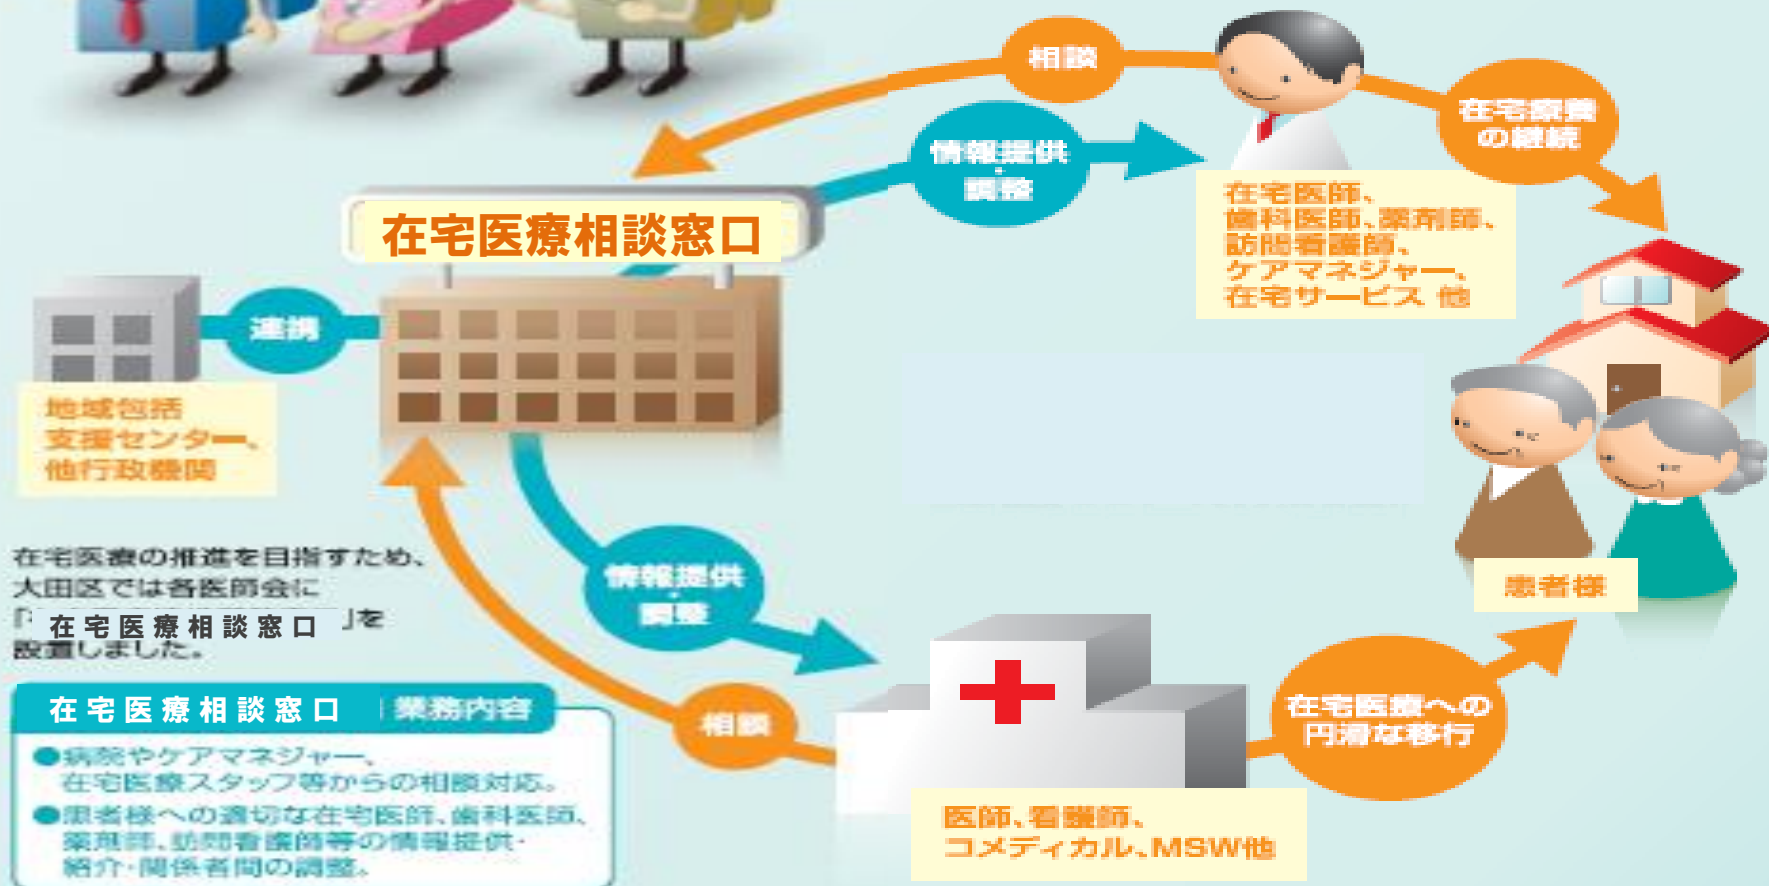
相談

在宅療養の継続

情報提供・調整

在宅医療相談窓口

在宅医師、歯科医師、薬剤師、訪問看護師、ケアマネジャー、在宅サービス 他

連携

地域包括支援センター、他行政機関

在宅医療の推進を目指すため、大田区では各医師会に「在宅医療相談窓口」を設置しました。

情報提供・調整

患者様

在宅医療相談窓口 業務内容
●病院やケアマネジャー、在宅医療スタッフ等からの相談対応。
●患者様への適切な在宅医師、歯科医師、薬剤師、訪問看護師等の情報提供・紹介・関係者間の調整。

相談

在宅医療への円滑な移行

医師、看護師、コメディカル、MSW他